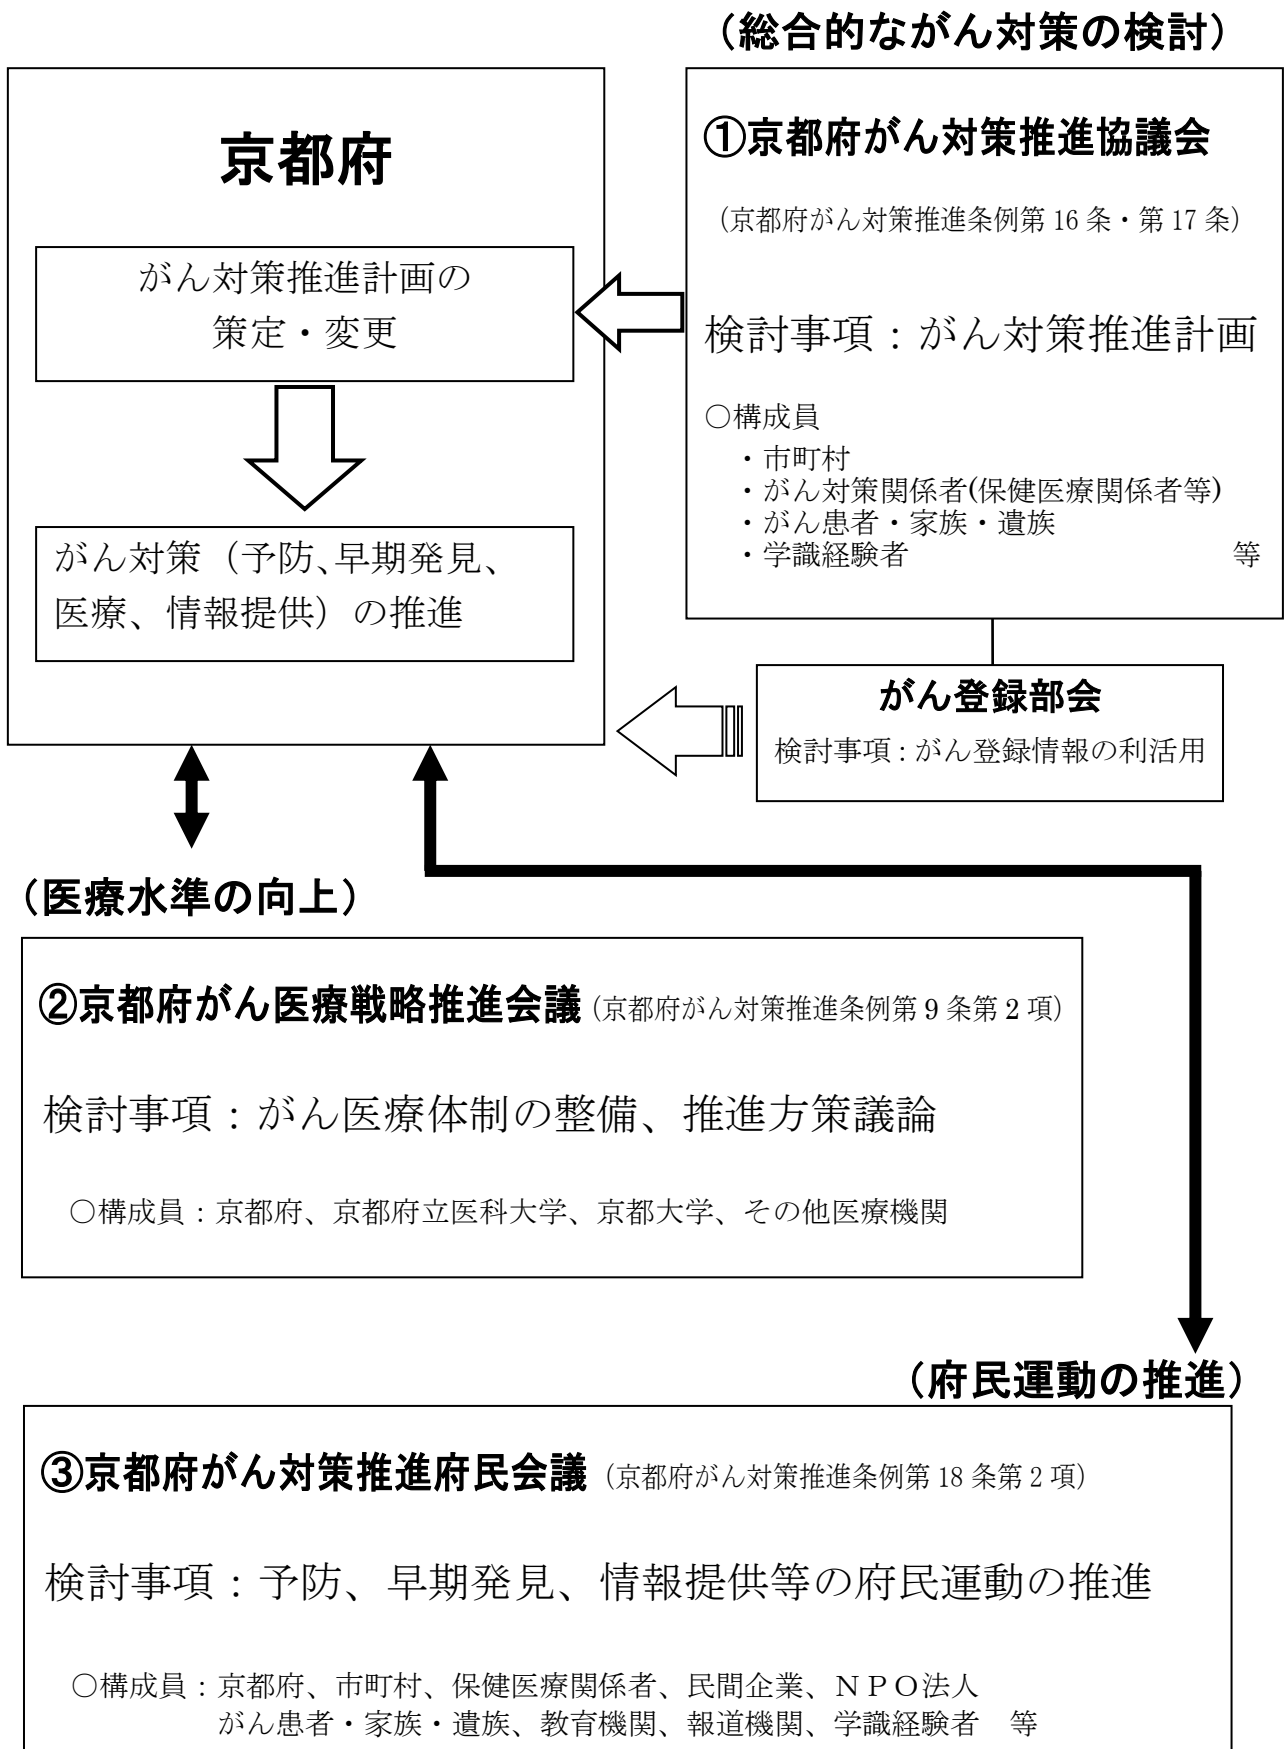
（総合的ながん対策の検討）

京都府

がん対策推進計画の策定・変更

がん対策（予防、早期発見、医療、情報提供）の推進

①京都府がん対策推進協議会

（京都府がん対策推進条例第 16 条・第 17 条）

検討事項：がん対策推進計画

○構成員
・市町村
・がん対策関係者(保健医療関係者等)
・がん患者・家族・遺族
・学識経験者　等

がん登録部会

検討事項：がん登録情報の利活用

（医療水準の向上）

②京都府がん医療戦略推進会議（京都府がん対策推進条例第 9 条第 2 項）

検討事項：がん医療体制の整備、推進方策議論

○構成員：京都府、京都府立医科大学、京都大学、その他医療機関

（府民運動の推進）

③京都府がん対策推進府民会議（京都府がん対策推進条例第 18 条第 2 項）

検討事項：予防、早期発見、情報提供等の府民運動の推進

○構成員：京都府、市町村、保健医療関係者、民間企業、ＮＰＯ法人
がん患者・家族・遺族、教育機関、報道機関、学識経験者　等